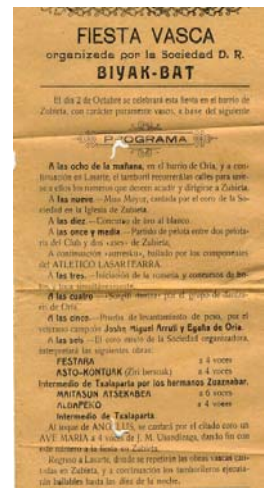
FIESTA VASCA
organizada por la Sociedad D. R.
BIYAK-BAT

El día 2 de Octubre se celebrará esta fiesta en el barrio de Zubieta, con carácter puramente vasco, a base del siguiente

PROGRAMA

A las ocho de la mañana, en el barrio de Oria, y a continuación en Lasarte, el tamboril recorrerá las calles para reunir a ellos los montes que deseen acudir y dirigirse a Zubieta.

A las nueve.—Misa Mayor, cantada por el coro de la Sociedad en la Iglesia de Zubieta.

A las diez.—Concurso de tiro al blanco.

A las once y media.—Partido de pelota entre dos pelotaris del Club y dos «ases» de Zubieta.

A continuación «amaiketako», bailado por los componentes del ATLETICO LASARTEARRA.

A las tres.—Iniciación de la romería y concursos de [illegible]

A las cuatro.—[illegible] por el grupo de dantzaris de Oria.

A las cinco.—Prueba de levantamiento de peso, por el veterano campeón Joshe Miguel Arruti y Egaña de Oria.

A las seis.—El coro mixto de la Sociedad organizadora, interpretará las siguientes obras:

FESTARA a 4 voces
ASTO-KONTUAK (Zubi berrizak) a 4 voces
Intermedio de Txalaparta por los hermanos Zuaznabar.
MAITASUN ATSEKABEA a 6 voces
ALOAPEKO a 4 voces
Intermedio de Txalaparta

Al toque de ANGELUS, se cantará por el citado coro un AVE MARIA a 4 voces de J. M. Usandizaga, dando fin con este número a la fiesta en Zubieta.

Regreso a Lasarte, donde se repetirán las obras vascas cantadas en Zubieta, y a continuación los tamborileros ejecutarán bailables hasta las diez de la noche.